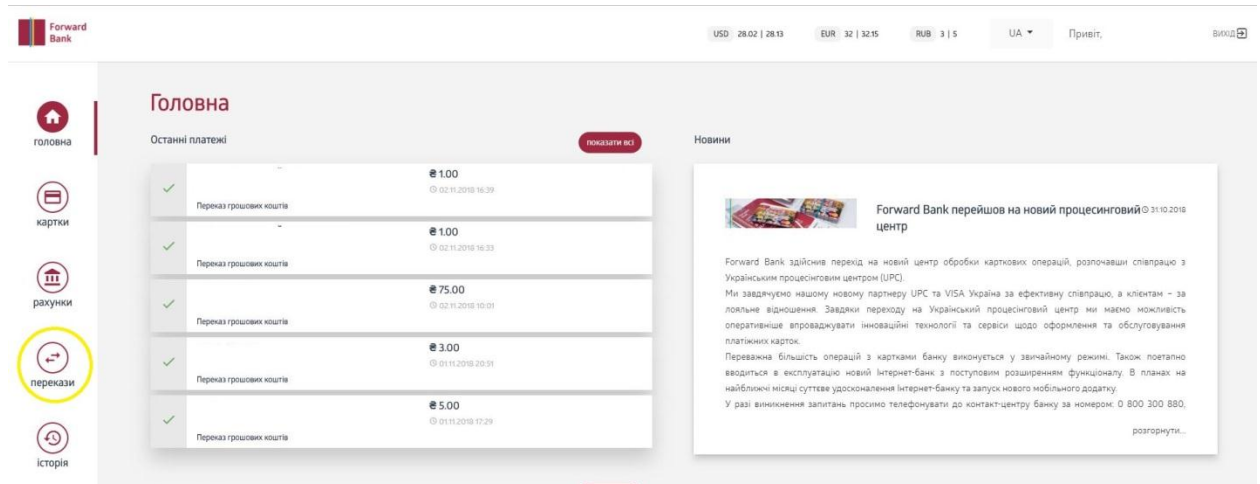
Forward Bank

USD 28.02 | 28.13 EUR 32 | 32.15 RUB 3 | 5 UA ▾ Привіт, вихід

головна

картки

рахунки

перекази

історія

Головна

Останні платежі

показати всі

₴1.00
02.11.2018 16:39
Переказ грошових коштів

₴1.00
02.11.2018 16:33
Переказ грошових коштів

₴75.00
02.11.2018 10:01
Переказ грошових коштів

₴3.00
01.11.2018 20:31
Переказ грошових коштів

₴5.00
01.11.2018 17:29
Переказ грошових коштів

Новини

Forward Bank перейшов на новий процесинговий центр 31.10.2018

Forward Bank здійснив перехід на новий центр обробки карткових операцій, розпочавши співпрацю з Українським процесінговим центром (UPC).
Ми завдячуємо нашому новому партнеру UPC та VISA Україна за ефективну співпрацю, а клієнтам – за лояльне відношення. Завдяки переходу на Український процесінговий центр ми маємо можливість оперативніше впроваджувати інноваційні технології та сервіси щодо оформлення та обслуговування платіжних карток.
Переважна більшість операцій з картками банку виконується у звичайному режимі. Також поетапно вводиться в експлуатацію новий Інтернет-банк з поступовим розширенням функціоналу. В планах на найближчі місяці суттєве удосконалення Інтернет-банку та запуск нового мобільного додатку.
У разі виникнення запитань просимо телефонувати до контакт-центру банку за номером: 0 800 300 880,

розгорнути...